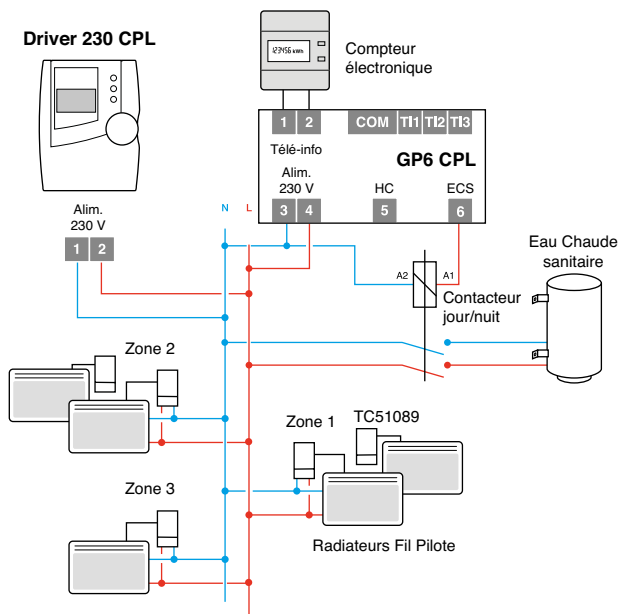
Driver 230 CPL

Compteur électronique

123456 kWh

1 2 COM TI1 TI2 TI3

Télé-info

GP6 CPL

Alim. 230 V

3 4

HC

5

ECS

6

Alim. 230 V

1 2

N L

A2 A1

Contacteur jour/nuit

Eau Chaude sanitaire

Zone 2

Zone 1

TC51089

Zone 3

Radiateurs Fil Pilote